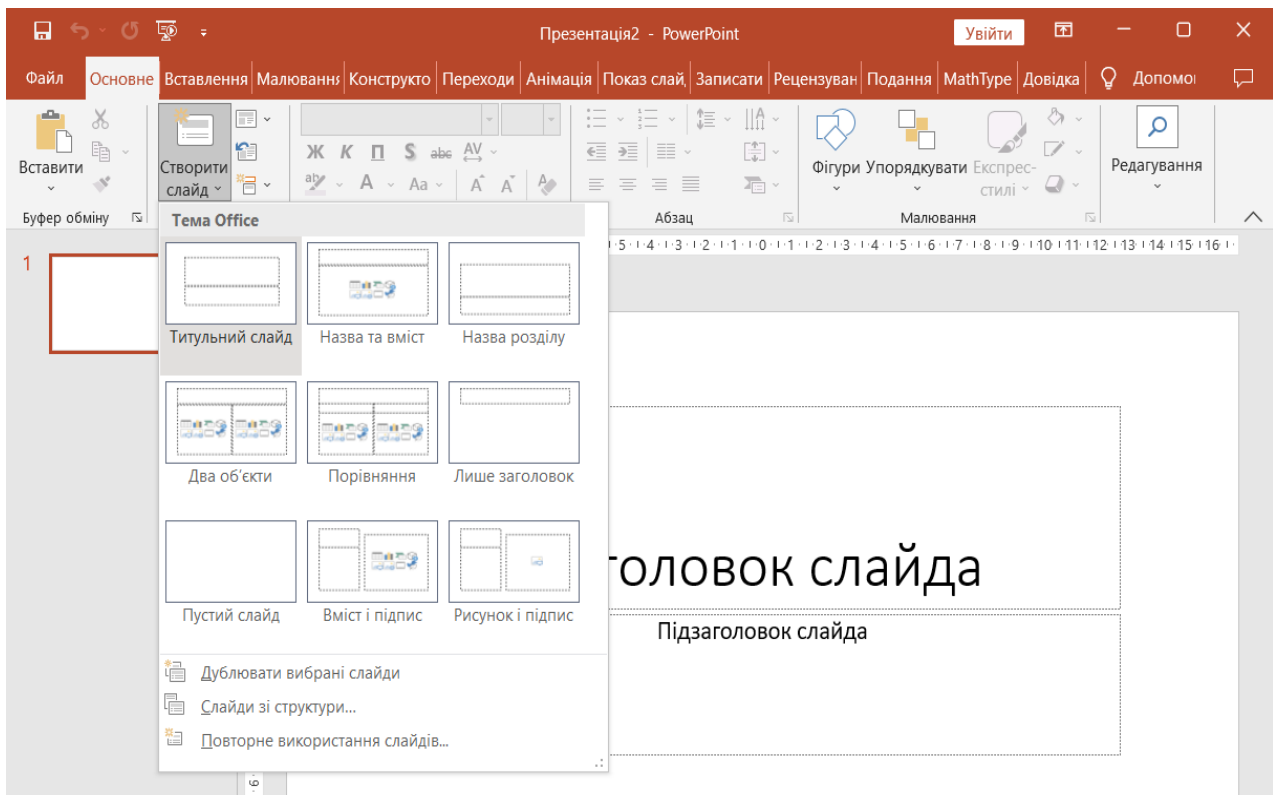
Презентація2 - PowerPoint
Увійти

Файл | Основне | Вставлення | Малювання | Конструкто | Переходи | Анімація | Показ слай, | Записати | Рецензуван | Подання | MathType | Довідка | Допомо

Вставити
Буфер обміну
Створити слайд
Ж К П S abc AV
A Aa
Абзац
Фігури Упорядкувати Експрес-стилі
Малювання
Редагування

Тема Office
Титульний слайд
Назва та вміст
Назва розділу
Два об'єкти
Порівняння
Лише заголовок
Пустий слайд
Вміст і підпис
Рисунок і підпис

Дублювати вибрані слайди
Слайди зі структури...
Повторне використання слайдів...

1

5 · 4 · 3 · 2 · 1 · 0 · 1 · 2 · 3 · 4 · 5 · 6 · 7 · 8 · 9 · 10 · 11 · 12 · 13 · 14 · 15 · 16

головок слайда
Підзаголовок слайда